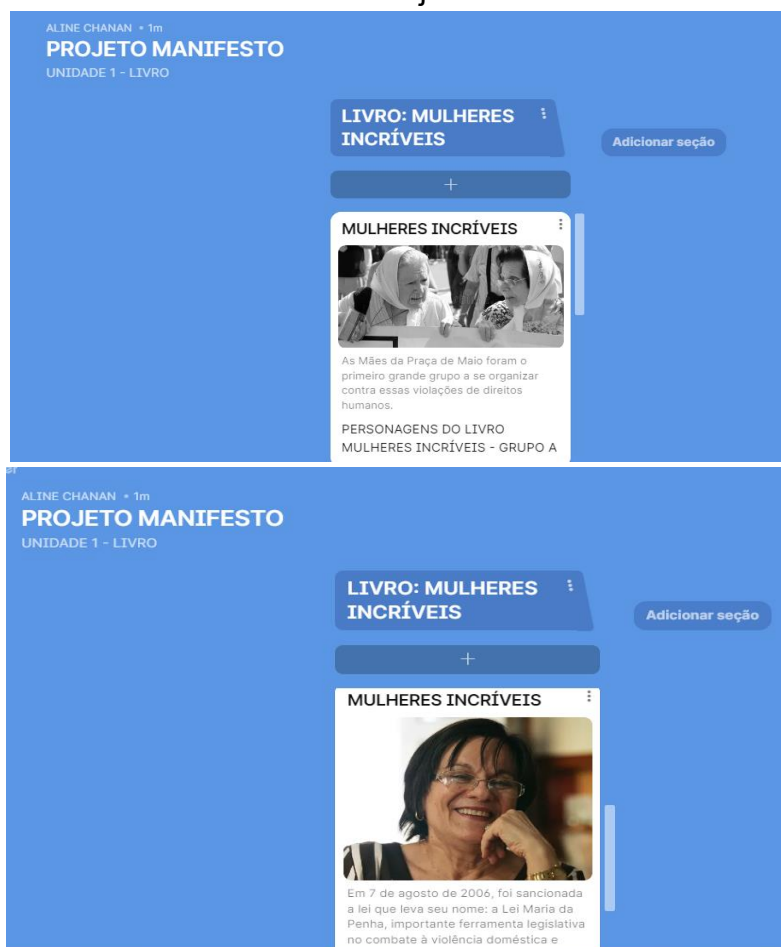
ALINE CHANAN • 1m
PROJETO MANIFESTO
UNIDADE 1 - LIVRO

LIVRO: MULHERES INCRÍVEIS

Adicionar seção

+

MULHERES INCRÍVEIS

As Mães da Praça de Maio foram o primeiro grande grupo a se organizar contra essas violações de direitos humanos.

PERSONAGENS DO LIVRO MULHERES INCRÍVEIS - GRUPO A

ALINE CHANAN • 1m
PROJETO MANIFESTO
UNIDADE 1 - LIVRO

LIVRO: MULHERES INCRÍVEIS

Adicionar seção

+

MULHERES INCRÍVEIS

Em 7 de agosto de 2006, foi sancionada a lei que leva seu nome: a Lei Maria da Penha, importante ferramenta legislativa no combate à violência doméstica e